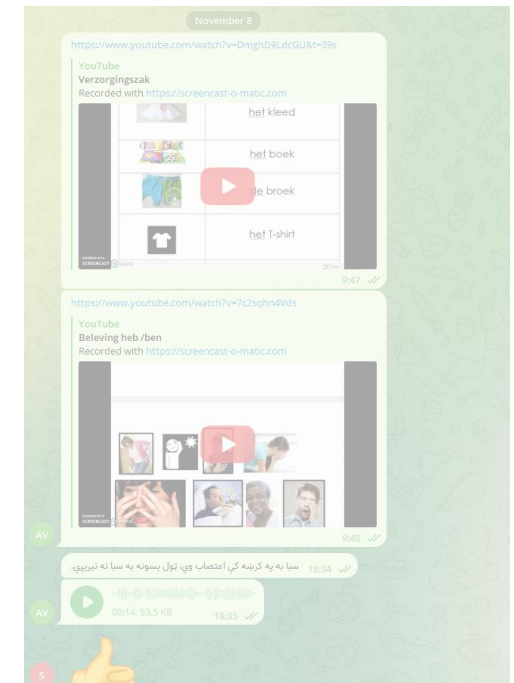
November 8

https://www.youtube.com/watch?v=DmghD9LdcGU&t=39s

YouTube
Verzorgingszak
Recorded with https://screencast-o-matic.com

het kleed
het boek
de broek
het T-shirt

9:47

https://www.youtube.com/watch?v=7c2sqhn4Vds

YouTube
Beleving heb /ben
Recorded with https://screencast-o-matic.com

9:48

AV

سبا به په کرښه کي اعتصاب وي، ټول بسونه به سبا نه تیریږي.
18:34

AV

00:14, 53.5 KB
18:35

S